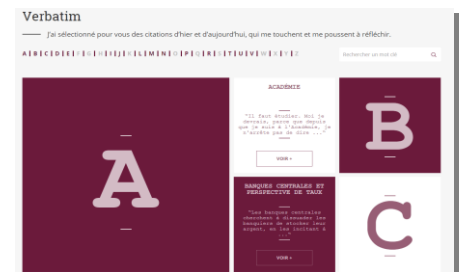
Verbatim

J'ai sélectionné pour vous des citations d'hier et d'aujourd'hui, qui me touchent et me poussent à réfléchir.

A | B | C | D | E | F | G | H | I | J | K | L | M | N | O | P | Q | R | S | T | U | V | W | X | Y | Z

Rechercher un mot clé

A

ACADÉMIE

"Il faut étudier. Moi je devrais, parce que depuis que je suis à l'Académie, je n'arrête pas de dire ..."

VOIR +

B

BANQUES CENTRALES ET PERSPECTIVE DE TAUX

"Les banques centrales cherchent à dissuader les banques de stocker leur argent, en les incitant à ..."

VOIR +

C